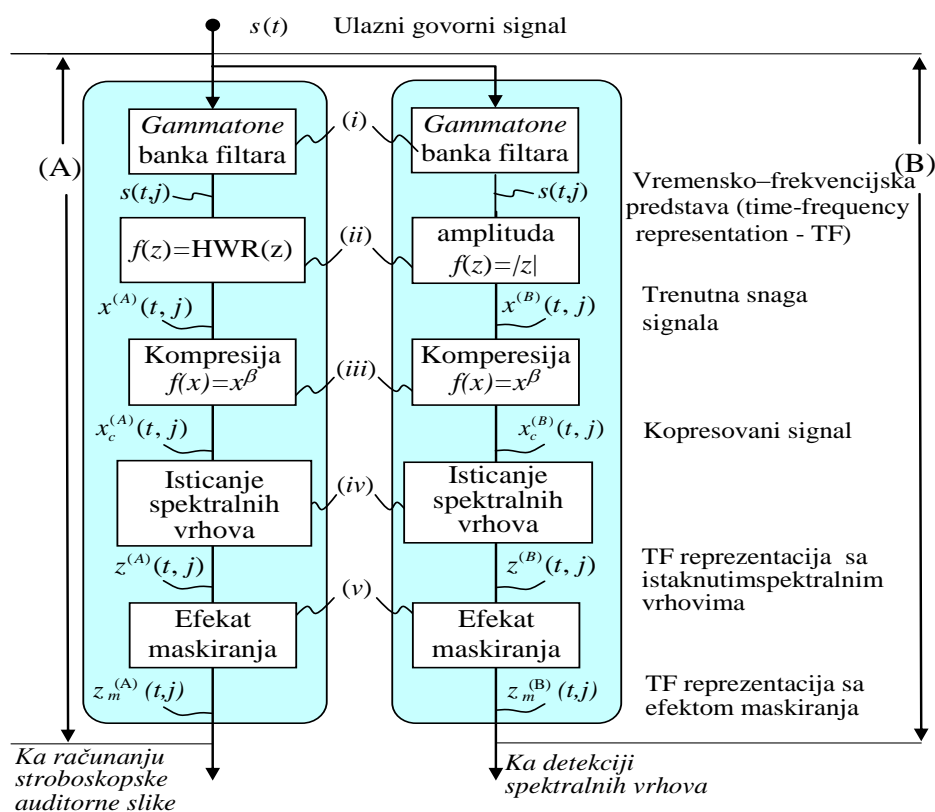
$s(t)$ Ulazni govorni signal

(A)

(B)

*Gammatone* banka filtara

$(i)$

*Gammatone* banka filtara

$s(t,j)$

$s(t,j)$

Vremensko–frekvencijska predstava (time-frequency representation - TF)

$f(z)$=HWR(z)

$(ii)$

amplituda $f(z)=|z|$

$x^{(A)}(t, j)$

$x^{(B)}(t, j)$

Trenutna snaga signala

Kompresija $f(x)=x^{\beta}$

$(iii)$

Komperesija $f(x)=x^{\beta}$

$x_c^{(A)}(t, j)$

$x_c^{(B)}(t, j)$

Kopresovani signal

Isticanje spektralnih vrhova

$(iv)$

Isticanje spektralnih vrhova

$z^{(A)}(t, j)$

$z^{(B)}(t, j)$

TF reprezentacija sa istaknutimspektralnim vrhovima

$(v)$

Efekat maskiranja

Efekat maskiranja

$z_m^{(A)}(t,j)$

$z_m^{(B)}(t,j)$

TF reprezentacija sa efektom maskiranja

*Ka računanju stroboskopske auditorne slike*

*Ka detekciji spektralnih vrhova*